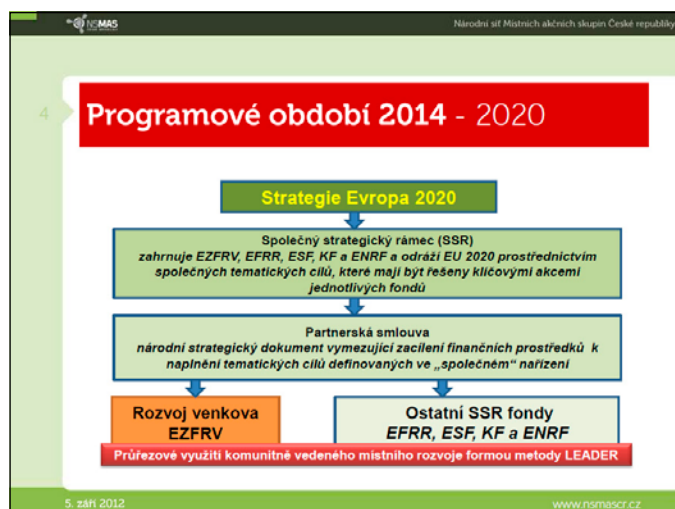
NSMAS

Národní síť Místních akčních skupin České republiky

4

Programové období 2014 - 2020

Strategie Evropa 2020

Společný strategický rámec (SSR)
zahrnuje EZFRV, EFRR, ESF, KF a ENRF a odráží EU 2020 prostřednictvím společných tematických cílů, které mají být řešeny klíčovými akcemi jednotlivých fondů

Partnerská smlouva
národní strategický dokument vymezující zacílení finančních prostředků k naplnění tematických cílů definovaných ve „společném" nařízení

Rozvoj venkova
EZFRV

Ostatní SSR fondy
EFRR, ESF, KF a ENRF

Průřezové využití komunitně vedeného místního rozvoje formou metody LEADER

5. září 2012

www.nsmascr.cz